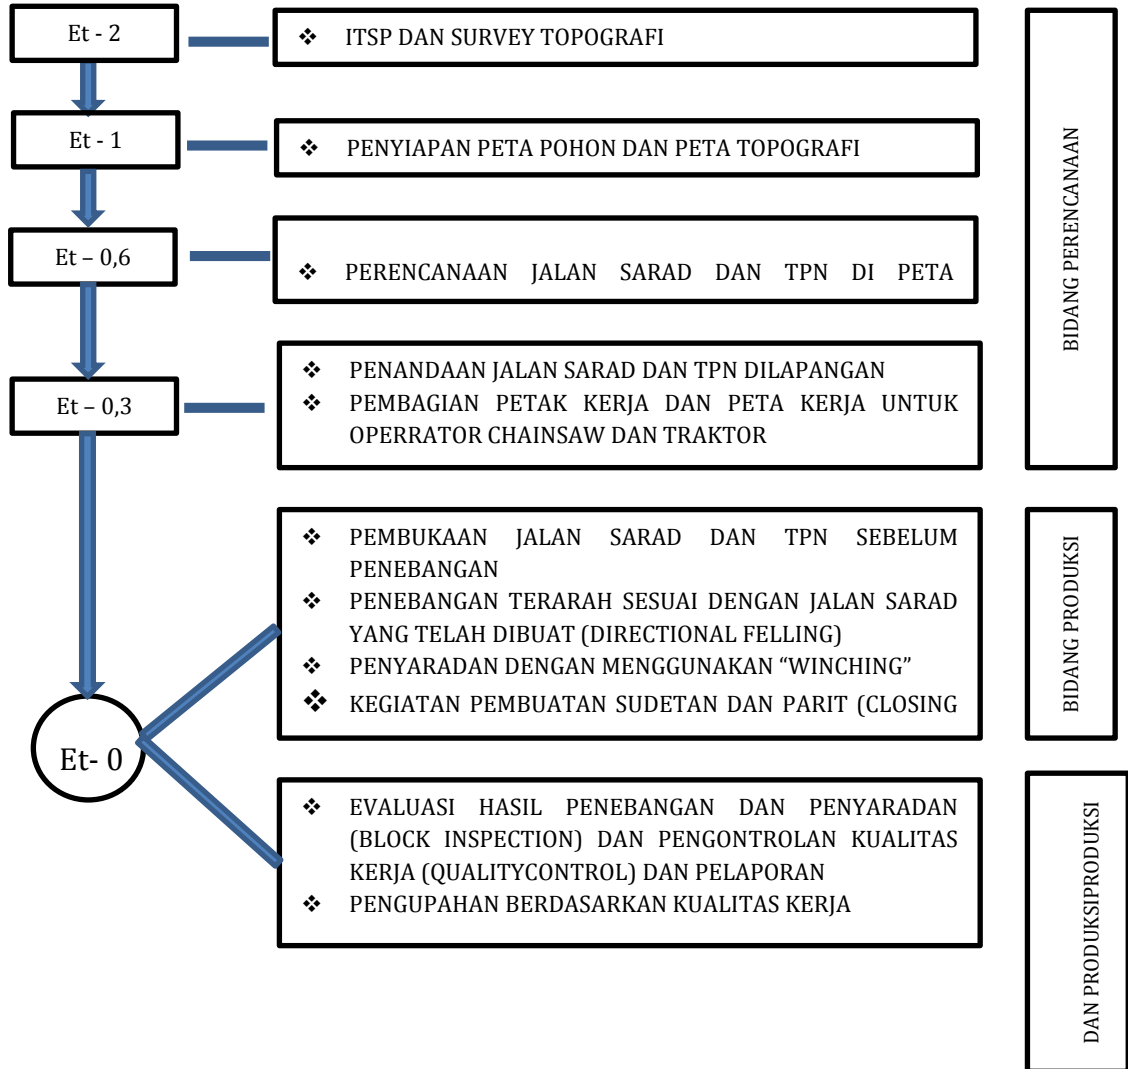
Et - 2

❖ ITSP DAN SURVEY TOPOGRAFI

Et - 1

❖ PENYIAPAN PETA POHON DAN PETA TOPOGRAFI

Et – 0,6

❖ PERENCANAAN JALAN SARAD DAN TPN DI PETA

Et – 0,3

❖ PENANDAAN JALAN SARAD DAN TPN DILAPANGAN
❖ PEMBAGIAN PETAK KERJA DAN PETA KERJA UNTUK OPERRATOR CHAINSAW DAN TRAKTOR

BIDANG PERENCANAAN

❖ PEMBUKAAN JALAN SARAD DAN TPN SEBELUM PENEBANGAN
❖ PENEBANGAN TERARAH SESUAI DENGAN JALAN SARAD YANG TELAH DIBUAT (DIRECTIONAL FELLING)
❖ PENYARADAN DENGAN MENGGUNAKAN "WINCHING"
❖ KEGIATAN PEMBUATAN SUDETAN DAN PARIT (CLOSING

BIDANG PRODUKSI

Et- 0

❖ EVALUASI HASIL PENEBANGAN DAN PENYARADAN (BLOCK INSPECTION) DAN PENGONTROLAN KUALITAS KERJA (QUALITYCONTROL) DAN PELAPORAN
❖ PENGUPAHAN BERDASARKAN KUALITAS KERJA

DAN PRODUKSIPRODUKSI